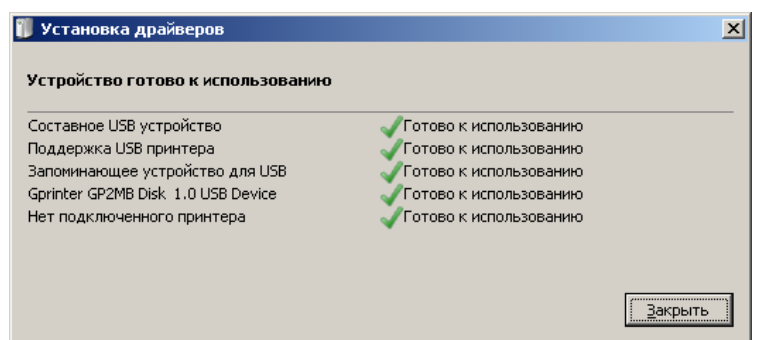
Установка драйверов

Устройство готово к использованию

| | |
|---|---|
| Составное USB устройство | Готово к использованию |
| Поддержка USB принтера | Готово к использованию |
| Запоминающее устройство для USB | Готово к использованию |
| Gprinter GP2MB Disk 1.0 USB Device | Готово к использованию |
| Нет подключенного принтера | Готово к использованию |

Закрыть